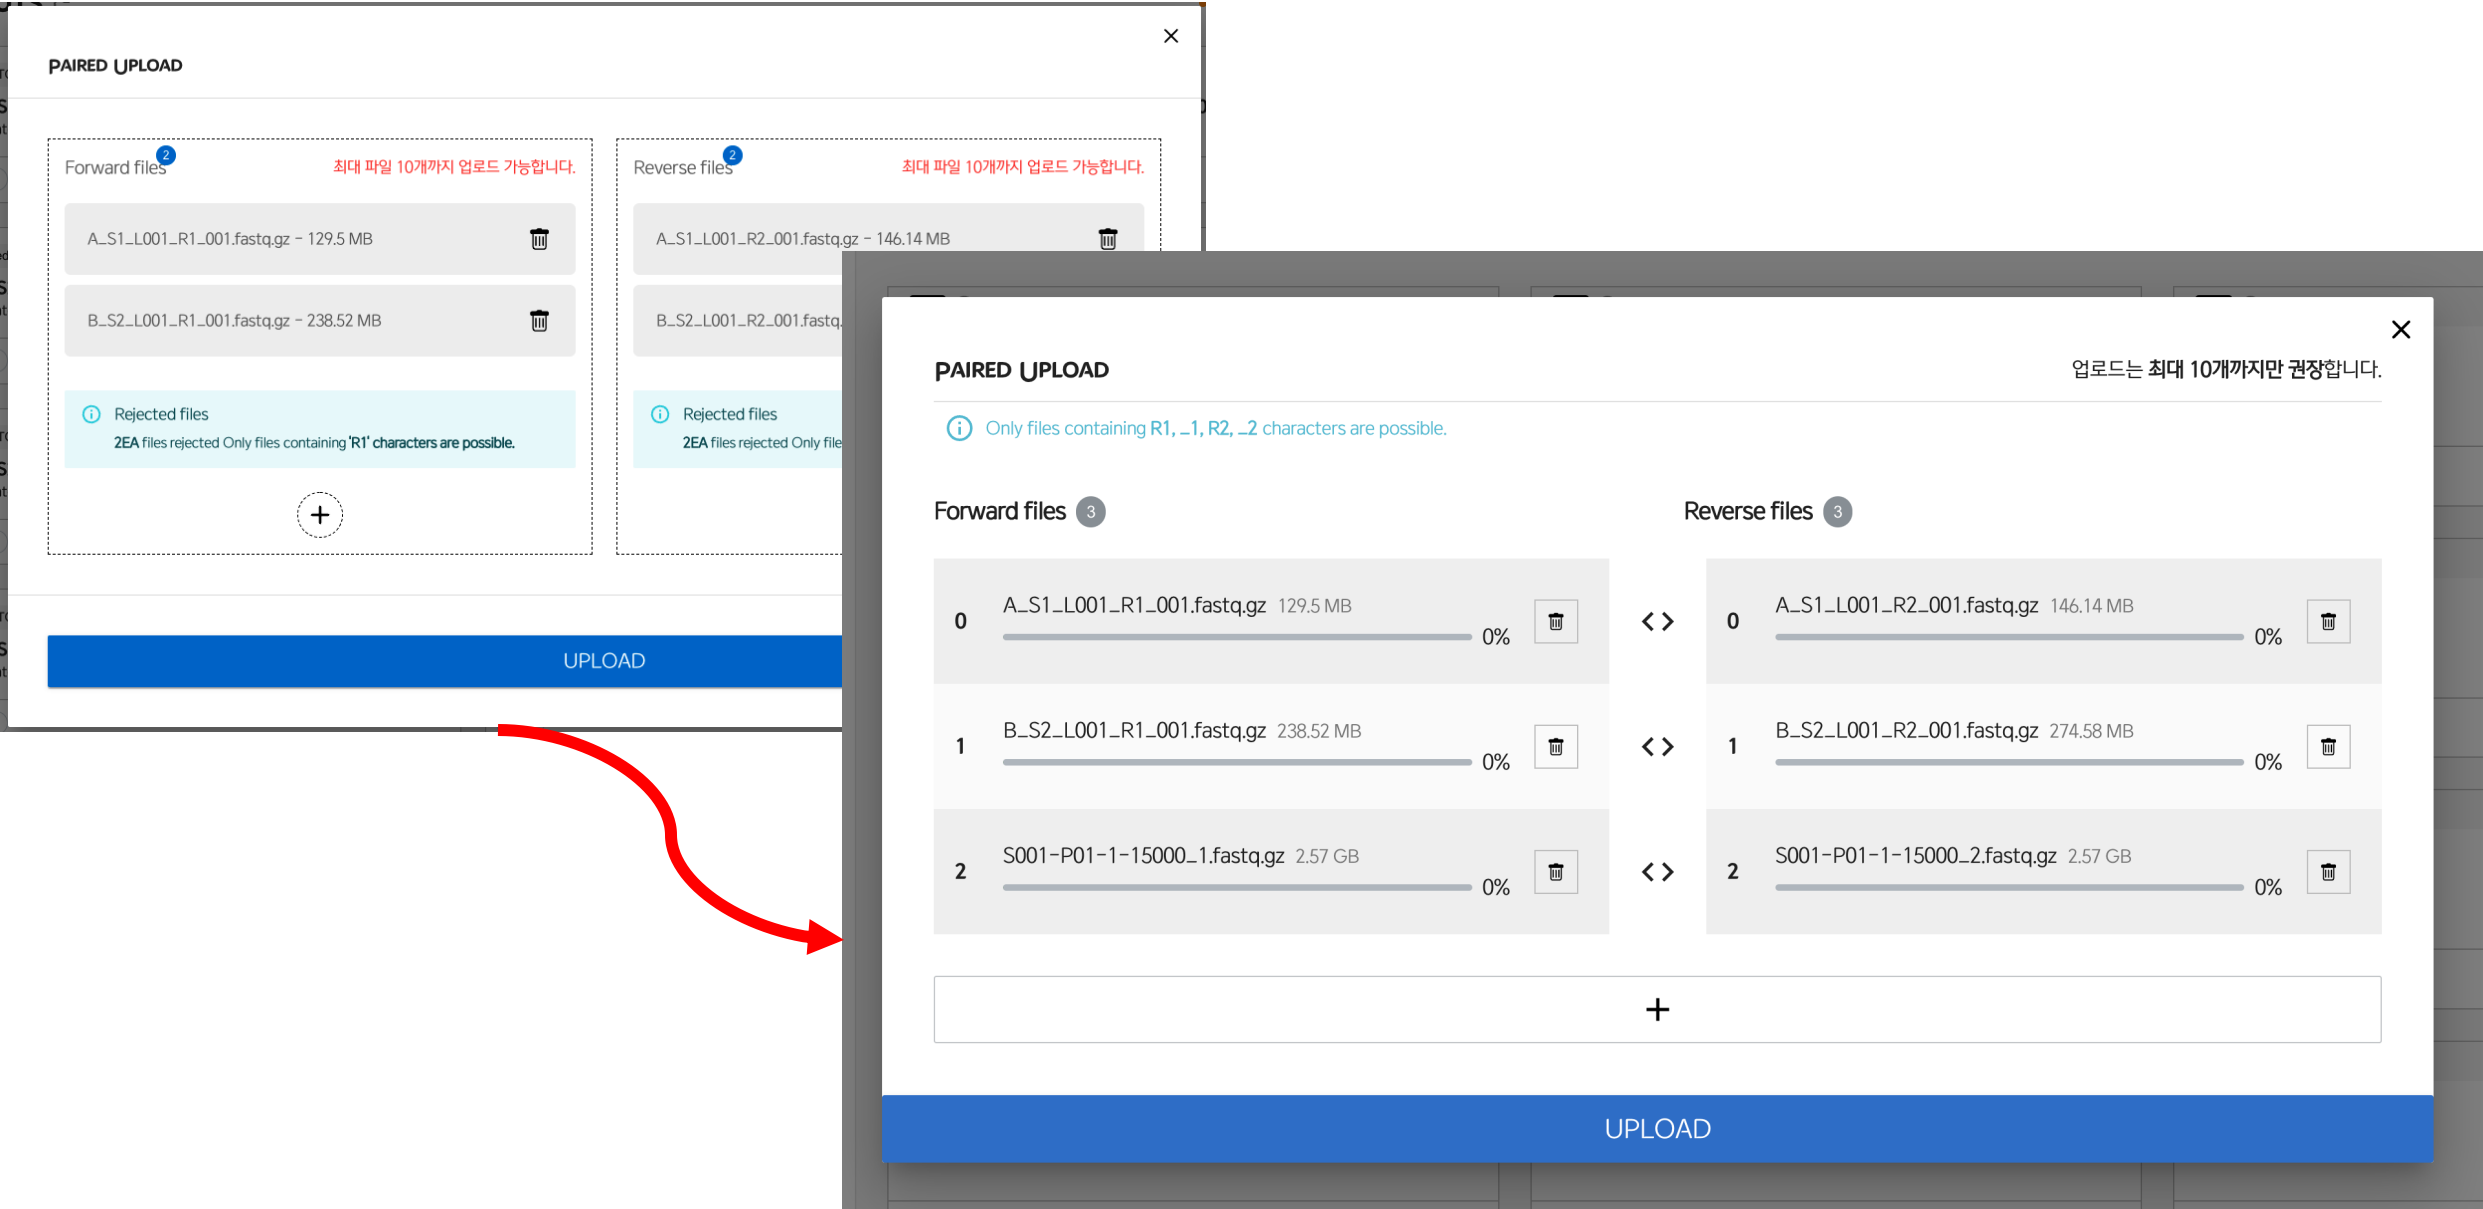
PAIRED UPLOAD

×

Forward files 2

최대 파일 10개까지 업로드 가능합니다.

A_S1_L001_R1_001.fastq.gz - 129.5 MB

B_S2_L001_R1_001.fastq.gz - 238.52 MB

Rejected files
2EA files rejected Only files containing 'R1' characters are possible.

+

Reverse files 2

최대 파일 10개까지 업로드 가능합니다.

A_S1_L001_R2_001.fastq.gz - 146.14 MB

B_S2_L001_R2_001.fastq

Rejected files
2EA files rejected Only file

UPLOAD

PAIRED UPLOAD

업로드는 최대 10개까지만 권장합니다.

×

Only files containing R1, _1, R2, _2 characters are possible.

Forward files 3

Reverse files 3

0 A_S1_L001_R1_001.fastq.gz 129.5 MB 0%

< >

0 A_S1_L001_R2_001.fastq.gz 146.14 MB 0%

1 B_S2_L001_R1_001.fastq.gz 238.52 MB 0%

< >

1 B_S2_L001_R2_001.fastq.gz 274.58 MB 0%

2 S001-P01-1-15000_1.fastq.gz 2.57 GB 0%

< >

2 S001-P01-1-15000_2.fastq.gz 2.57 GB 0%

+

UPLOAD